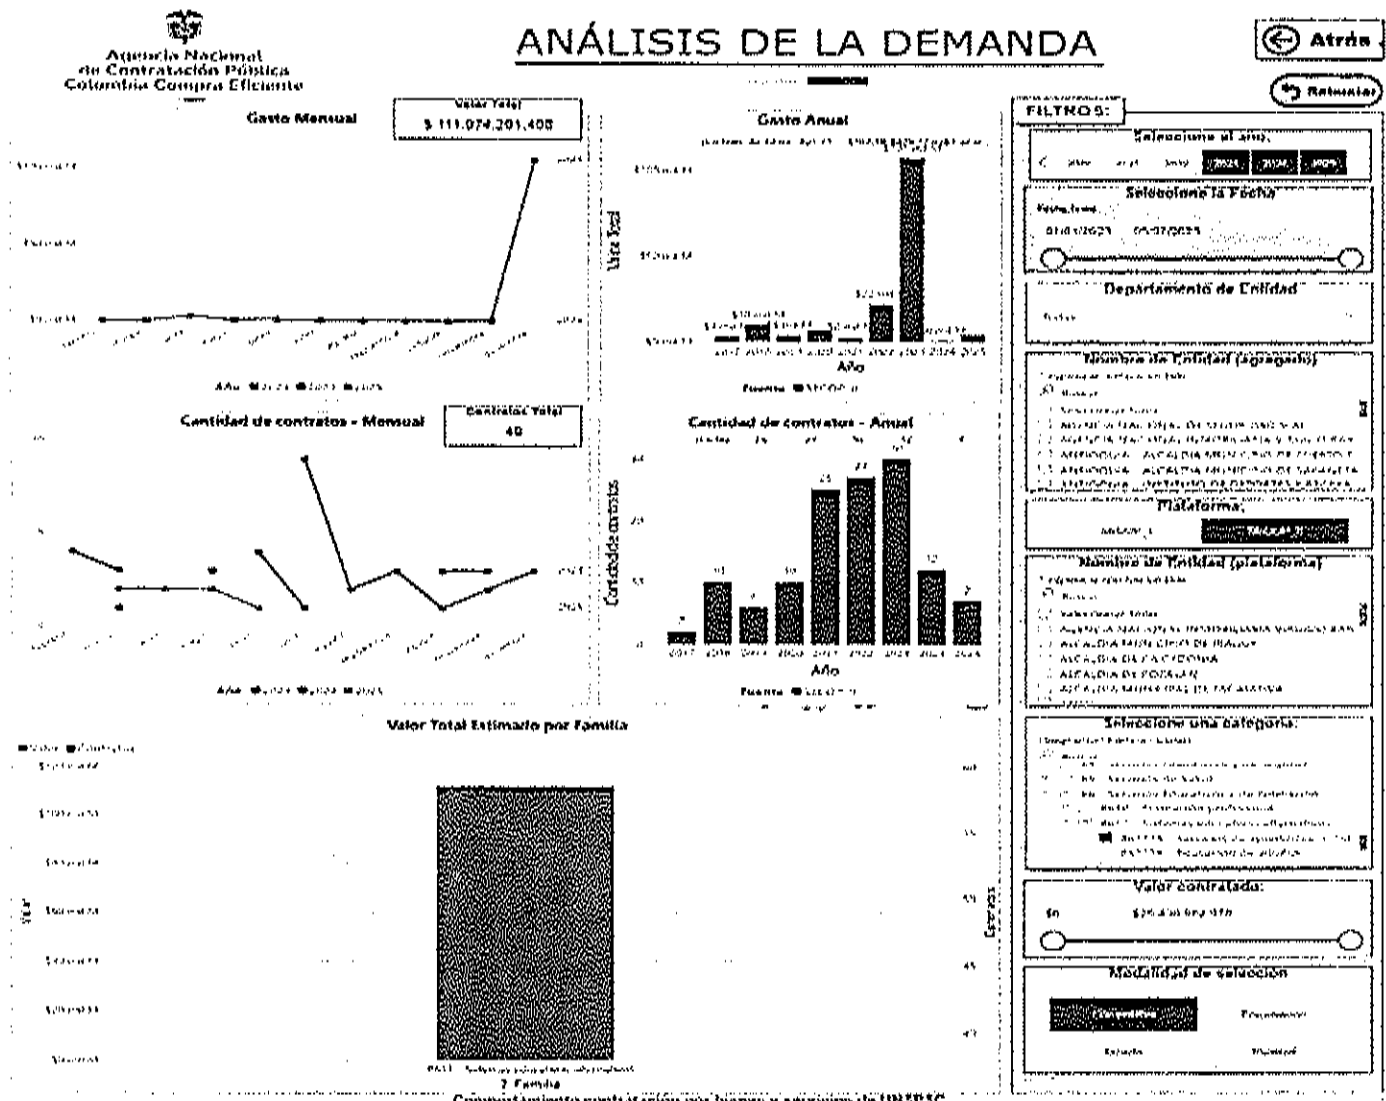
Agencia Nacional de Contratación Pública
Colombia Compra Eficiente

ANÁLISIS DE LA DEMANDA

Atrás

Reiniciar

Gasto Mensual

Valor Total
$ 111.074.201.400

Gasto Anual

Valor Total

Año

Fuente SECOP II

Año 2023 2024 2025

Cantidad de contratos - Mensual

Contratos Total
40

Cantidad de contratos - Anual

Cantidad de contratos

2017 2018 2019 2020 2021 2022 2023 2024 2025

Año

Fuente

Año 2023 2024 2025

Valor Total Estimado por Familia

Valor

7 Familia

FILTROS:

Seleccione el año:

2023 2024 2025

Seleccione la Fecha

01/01/2023 05/07/2025

Departamento de Entidad

Todas

Nombre de Entidad (agregado)

Plataforma:

Nombre de Entidad (plataforma)

ALCALDIA DE FACATATIVA

Seleccione una categoría:

Valor contratado:

$0

Modalidad de selección